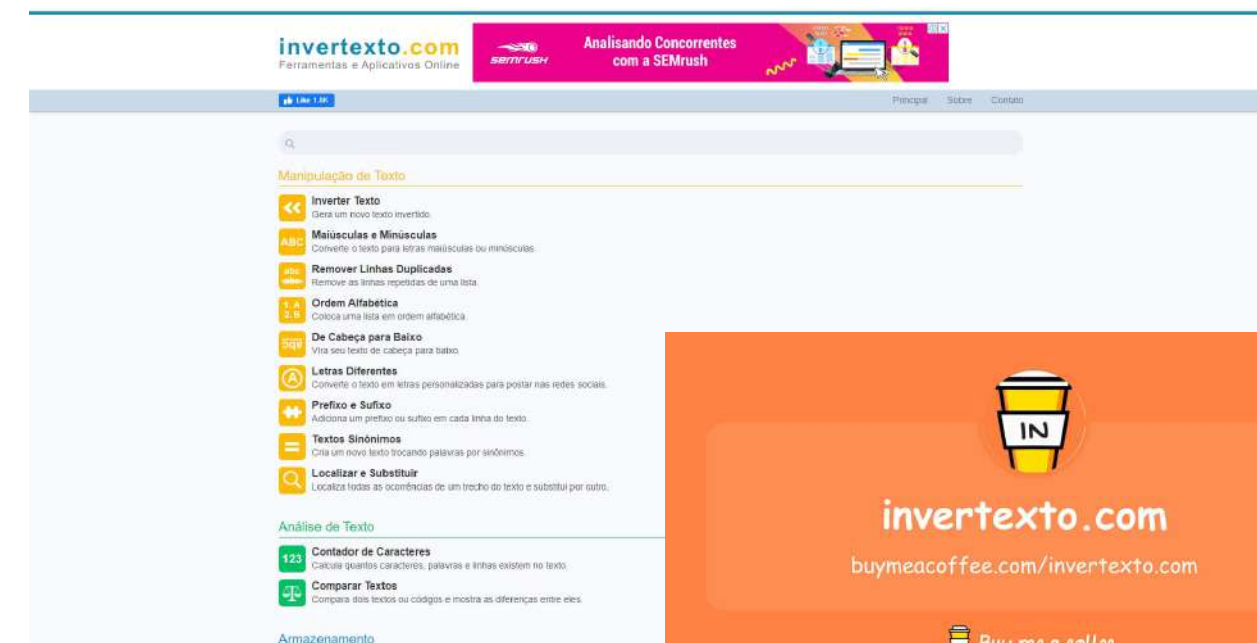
invertexto.com
Ferramentas e Aplicativos Online

semrush
Analisando Concorrentes com a SEMrush

Like 1.6K

Principal Sobre Contato

Manipulação de Texto

Inverter Texto
Gera um novo texto invertido.

Maiúsculas e Minúsculas
Converte o texto para letras maiúsculas ou minúsculas.

Remover Linhas Duplicadas
Remove as linhas repetidas de uma lista.

Ordem Alfabética
Coloca uma lista em ordem alfabética.

De Cabeça para Baixo
Vira seu texto de cabeça para baixo.

Letras Diferentes
Converte o texto em letras personalizadas para postar nas redes sociais.

Prefixo e Sufixo
Adiciona um prefixo ou sufixo em cada linha do texto.

Textos Sinônimos
Cria um novo texto trocando palavras por sinônimos.

Localizar e Substituir
Localiza todas as ocorrências de um trecho do texto e substitui por outro.

Análise de Texto

Contador de Caracteres
Calcula quantos caracteres, palavras e linhas existem no texto.

Comparar Textos
Compara dois textos ou códigos e mostra as diferenças entre eles.

Armazenamento

IN

invertexto.com

buymeacoffee.com/invertexto.com

Buy me a coffee